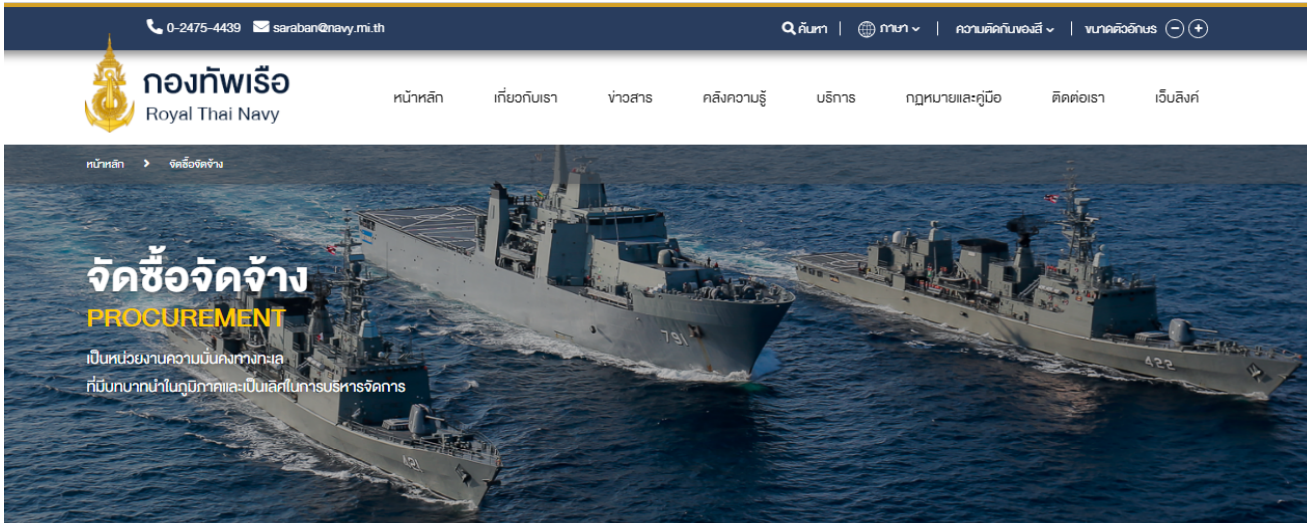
0-2475-4439 saraban@navy.mi.th

ค้นหา | ภาษา | ความคิดกันของสี | ขนาดตัวอักษร − +

กองทัพเรือ
Royal Thai Navy

หน้าหลัก เกี่ยวกับเรา ข่าวสาร คลังความรู้ บริการ กฎหมายและคู่มือ ติดต่อเรา เว็บลิงค์

หน้าหลัก > จัดซื้อจัดจ้าง

จัดซื้อจัดจ้าง
PROCUREMENT
เป็นหน่วยงานความมั่นคงทางทะเล
ที่มีบทบาทนำในภูมิภาคและเป็นเลิศในการบริหารจัดการ

791

422

421